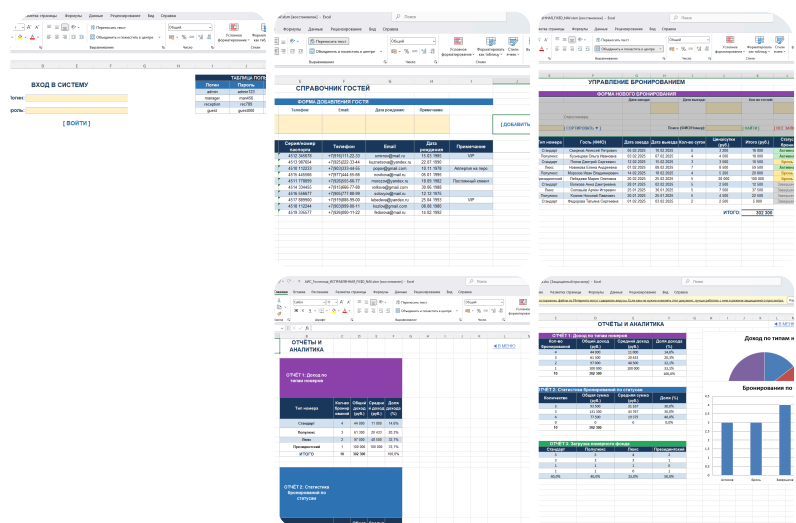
ВХОД В СИСТЕМУ

Логин:

Пароль:

[ ВОЙТИ ]

ТАБЛИЦА ПОЛЬЗОВАТЕЛЕЙ

| Логин | Пароль |
|---|---|
| admin | admin123 |
| manager | man456 |
| reception | rec789 |
| guest | guest000 |

СПРАВОЧНИК ГОСТЕЙ

ФОРМА ДОБАВЛЕНИЯ ГОСТЯ

Телефон | Email | Дата рождения | Примечание

[ ДОБАВИТЬ ]

| Серия/номер паспорта | Телефон | Email | Дата рождения | Примечание |
|---|---|---|---|---|
| 4512 345678 | +7(916)111-22-33 | ivanov@mail.ru | 15.03.1985 | VIP |
| 4513 567654 | +7(925)222-33-44 | kuznetsova@yandex.ru | 22.07.1990 | |
| 4514 112233 | +7(903)333-44-55 | popov@gmail.com | 10.11.1978 | Аллергия на пыль |
| 4515 445566 | +7(977)444-55-66 | smirnova@mail.ru | 05.01.1995 | |
| 4511 778899 | +7(905)555-66-77 | morozov@yandex.ru | 19.09.1982 | Постоянный клиент |
| 4516 334455 | +7(916)666-77-88 | volkova@gmail.com | 30.06.1988 | |
| 4518 556677 | +7(966)777-88-99 | sokolov@mail.ru | 12.12.1975 | |
| 4517 889900 | +7(915)888-99-00 | lebedeva@yandex.ru | 25.04.1993 | VIP |
| 4519 112244 | +7(926)999-00-11 | kozlov@gmail.com | 08.08.1980 | |
| 4518 335577 | +7(926)000-11-22 | fedorova@mail.ru | 14.02.1992 | |

УПРАВЛЕНИЕ БРОНИРОВАНИЕМ

ФОРМА НОВОГО БРОНИРОВАНИЯ

Дата выезда | Кол-во сут | Итого

[ СОХРАНИТЬ ]

[ НАЙТИ ]

Поиск (ФИО/Номер):

| Тип номера | Гость (ФИО) | Дата заезда | Дата выезда | Кол-во суток | Цена/сутки (руб.) | Итого (руб.) | Статус брони |
|---|---|---|---|---|---|---|---|
| Стандарт | Иванов Алексей Петрович | 01.02.2025 | 05.02.2025 | 4 | 2 500 | 10 000 | Активна |
| Полулюкс | Кузнецова Ольга Ивановна | 03.02.2025 | 07.02.2025 | 4 | 4 000 | 16 000 | Активна |
| Стандарт | Попов Дмитрий Сергеевич | 05.02.2025 | 10.02.2025 | 5 | 2 500 | 12 500 | Активна |
| Люкс | Смирнова Елена Андреевна | 10.02.2025 | 12.02.2025 | 2 | 6 000 | 12 000 | Завершена |
| Полулюкс | Морозов Иван Владимирович | 14.02.2025 | 18.02.2025 | 4 | 5 200 | 20 800 | Активна |
| Президентский | Лебедева Мария Сергеевна | 20.02.2025 | 25.02.2025 | 5 | 30 000 | 150 000 | Завершена |
| Стандарт | Волкова Анна Дмитриевна | 26.01.2025 | 31.01.2025 | 5 | 2 500 | 12 500 | Отменена |
| Люкс | Соколов Артем Игоревич | 24.01.2025 | 30.01.2025 | 6 | 7 000 | 42 000 | Завершена |
| Полулюкс | Козлов Павел Николаевич | 22.01.2025 | 26.01.2025 | 4 | 4 000 | 16 000 | Активна |
| Стандарт | Федорова Татьяна Сергеевна | 01.02.2025 | 03.02.2025 | 2 | 2 500 | 5 000 | Активна |

ИТОГО: 302 300

ОТЧЁТЫ И АНАЛИТИКА

« В МЕНЮ

ОТЧЁТ 1: Доход по типам номера

| Тип номера | Кол-во бронирований | Общий доход (руб.) | Средний доход (руб.) | Доля дохода (%) |
|---|---|---|---|---|
| Стандарт | 4 | 44 000 | 11 000 | 14,6% |
| Полулюкс | 3 | 61 000 | 20 433 | 20,2% |
| Люкс | 2 | 57 000 | 28 500 | 18,7% |
| Президентский | 1 | 150 000 | 150 000 | 35,7% |
| ИТОГО | 10 | 302 300 | | 100,0% |

ОТЧЁТ 2: Статистика бронирований по статусам

| Количество | Общая сумма (руб.) | Средняя сумма (руб.) | Доля (%) |
|---|---|---|---|
| 5 | 53 000 | 30 267 | 50,0% |
| 3 | 224 000 | 93 167 | 30,0% |
| 2 | 77 000 | 12 213 | 40,0% |
| 0 | 0 | 0 | 0,0% |
| 10 | 302 300 | | |

ОТЧЁТ 3: Загрузка номерного фонда

| Стандарт | Полулюкс | Люкс | Президентские |
|---|---|---|---|
| 60,0% | 60,0% | 20,0% | 0,0% |

Доход по типам н

Бронирования по

Стандарт | Бронь | Завершена